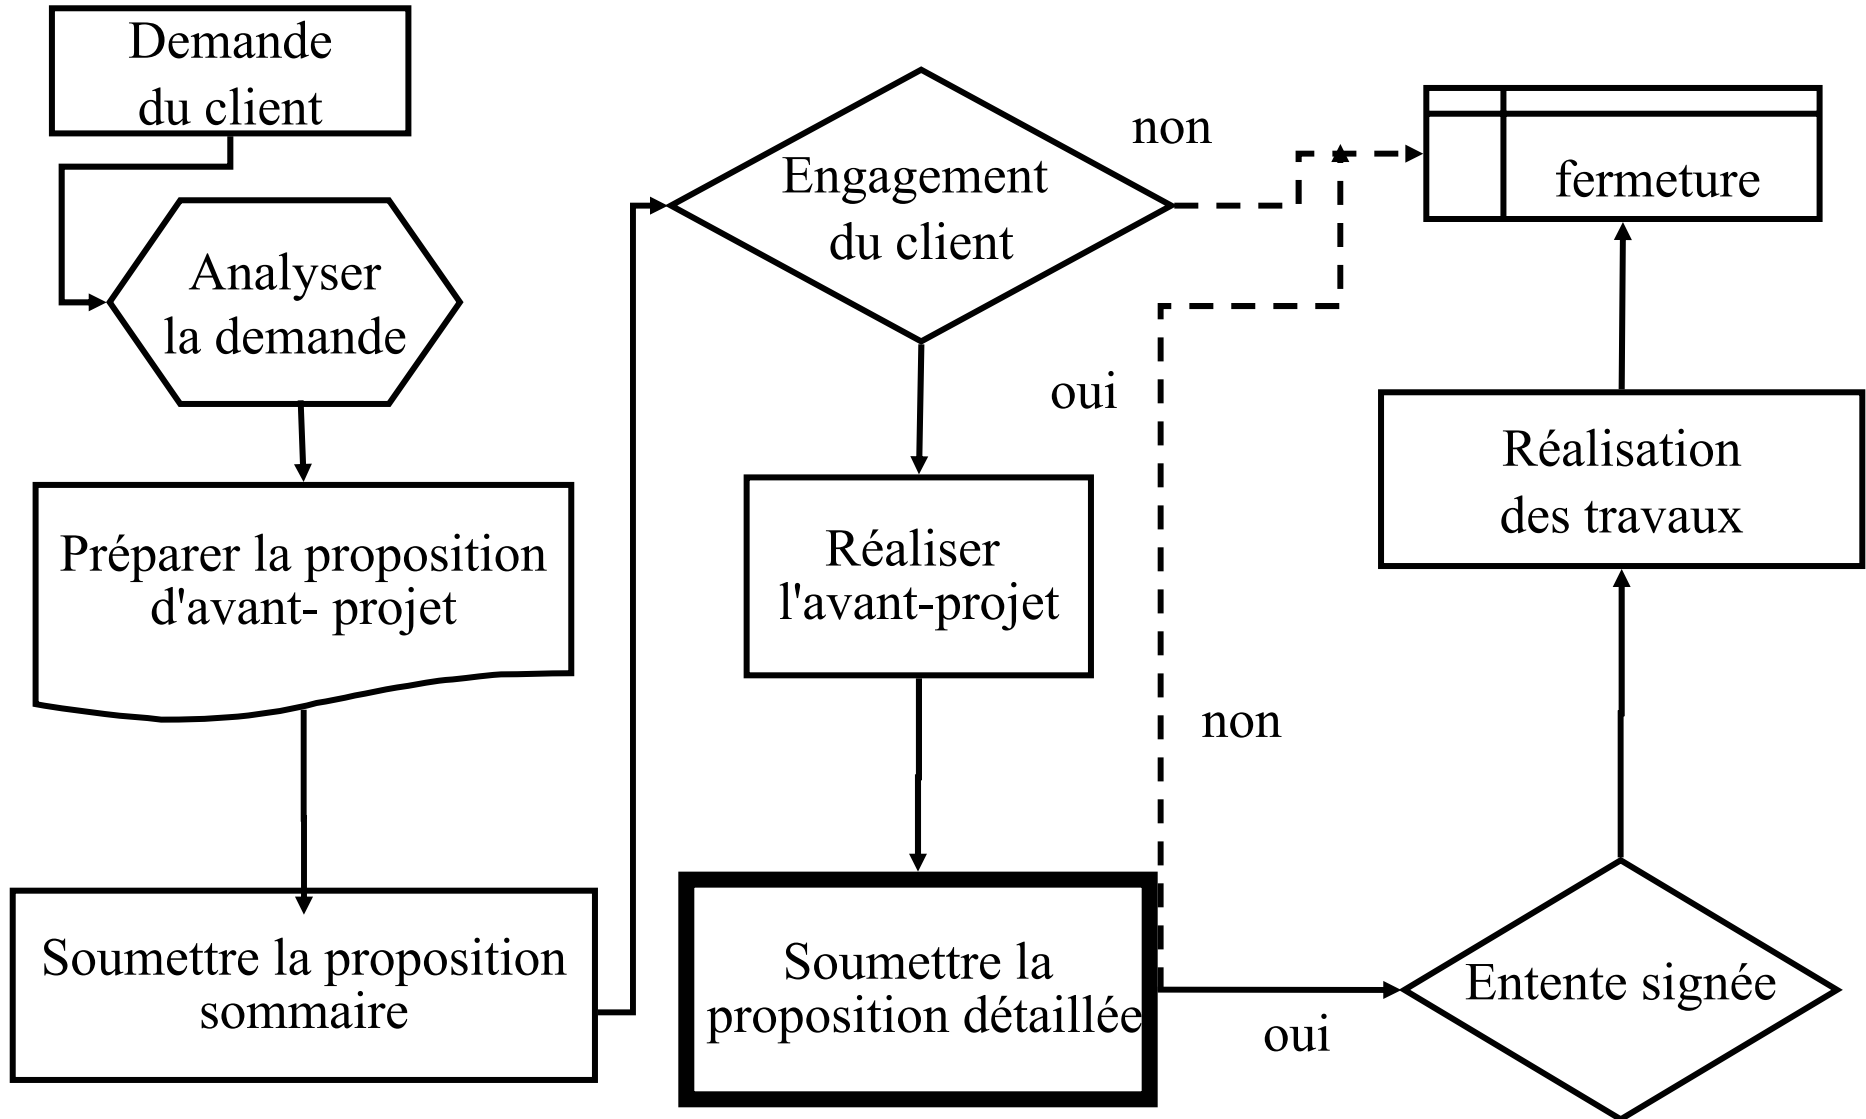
Demande du client

Analyser la demande

Préparer la proposition d'avant- projet

Soumettre la proposition sommaire

Engagement du client

non

oui

Réaliser l'avant-projet

Soumettre la proposition détaillée

non

oui

Entente signée

Réalisation des travaux

fermeture